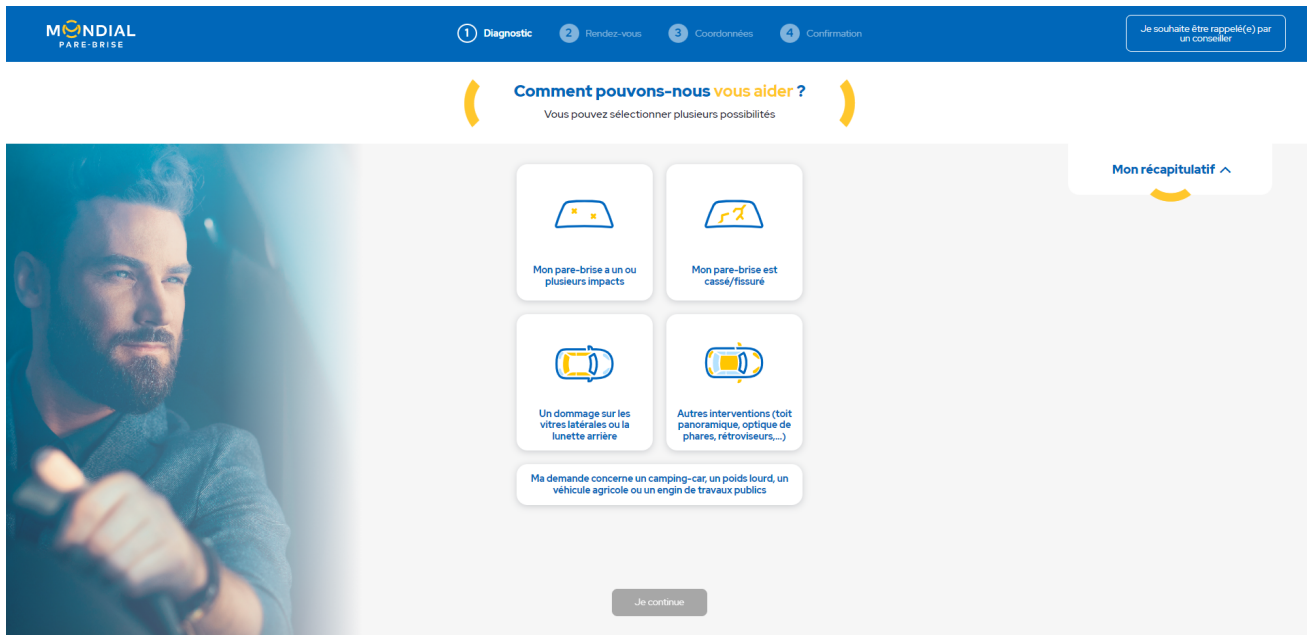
MONDIAL PARE-BRISE

1 Diagnostic 2 Rendez-vous 3 Coordonnées 4 Confirmation

Je souhaite être rappelé(e) par un conseiller

Comment pouvons-nous vous aider ?
Vous pouvez sélectionner plusieurs possibilités

Mon récapitulatif

Mon pare-brise a un ou plusieurs impacts

Mon pare-brise est cassé/fissuré

Un dommage sur les vitres latérales ou la lunette arrière

Autres interventions (toit panoramique, optique de phares, rétroviseurs,...)

Ma demande concerne un camping-car, un poids lourd, un véhicule agricole ou un engin de travaux publics

Je continue